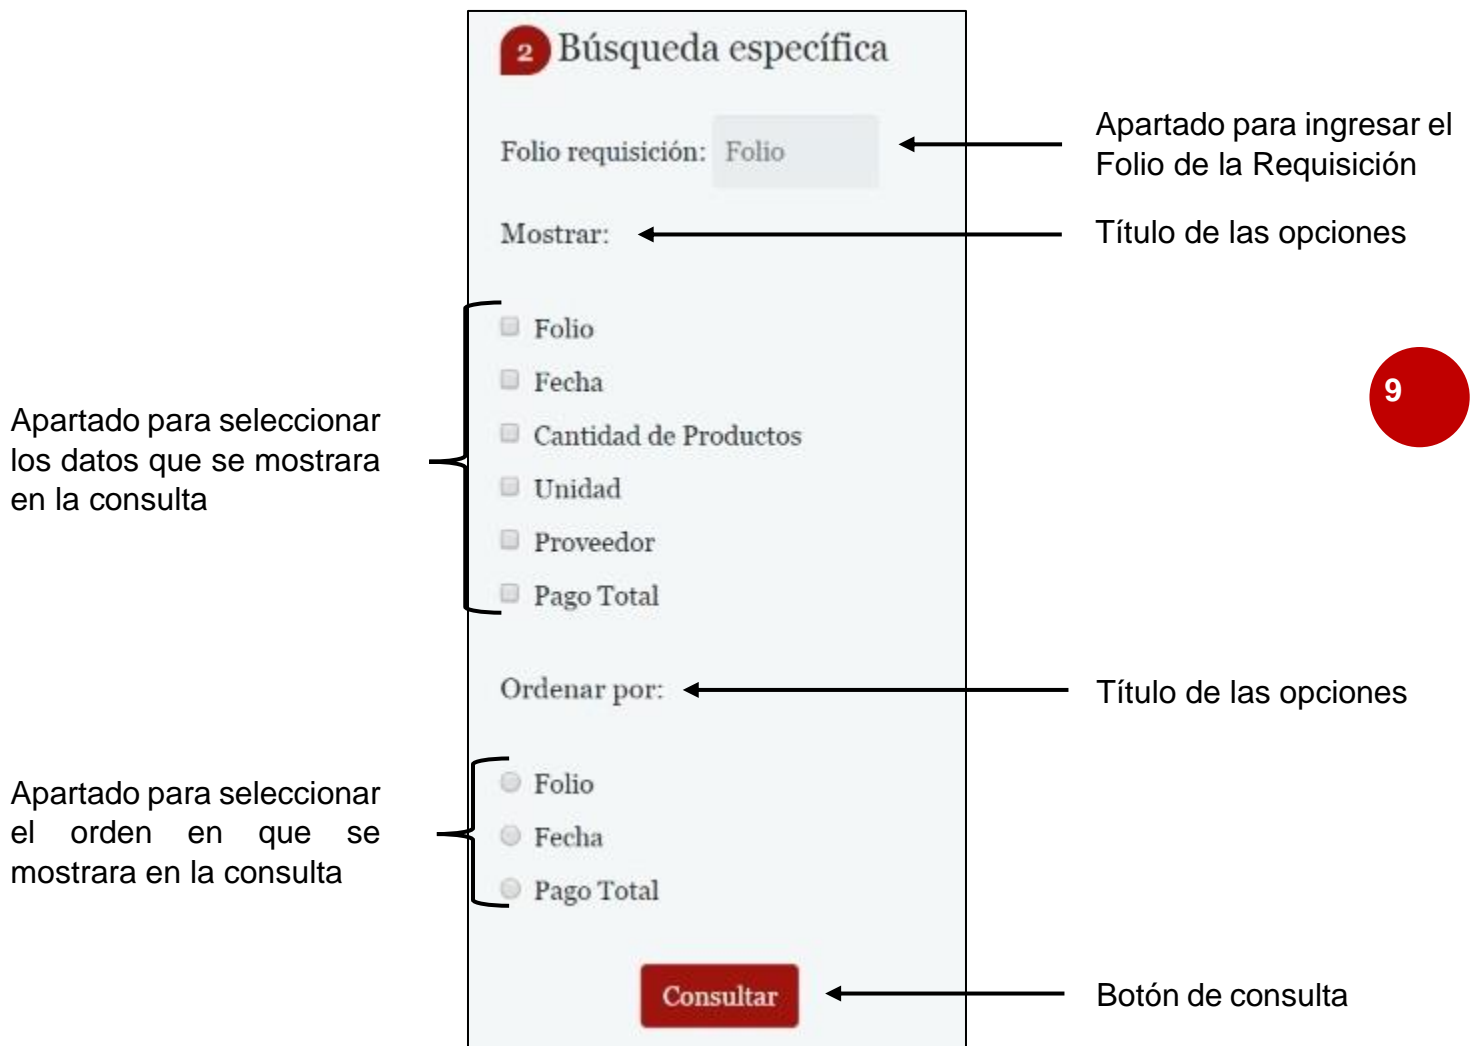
2 Búsqueda específica

Folio requisición: Folio

Apartado para ingresar el Folio de la Requisición

Mostrar:

Título de las opciones

Apartado para seleccionar los datos que se mostrara en la consulta

Folio
Fecha
Cantidad de Productos
Unidad
Proveedor
Pago Total

9

Ordenar por:

Título de las opciones

Apartado para seleccionar el orden en que se mostrara en la consulta

Folio
Fecha
Pago Total

Consultar

Botón de consulta